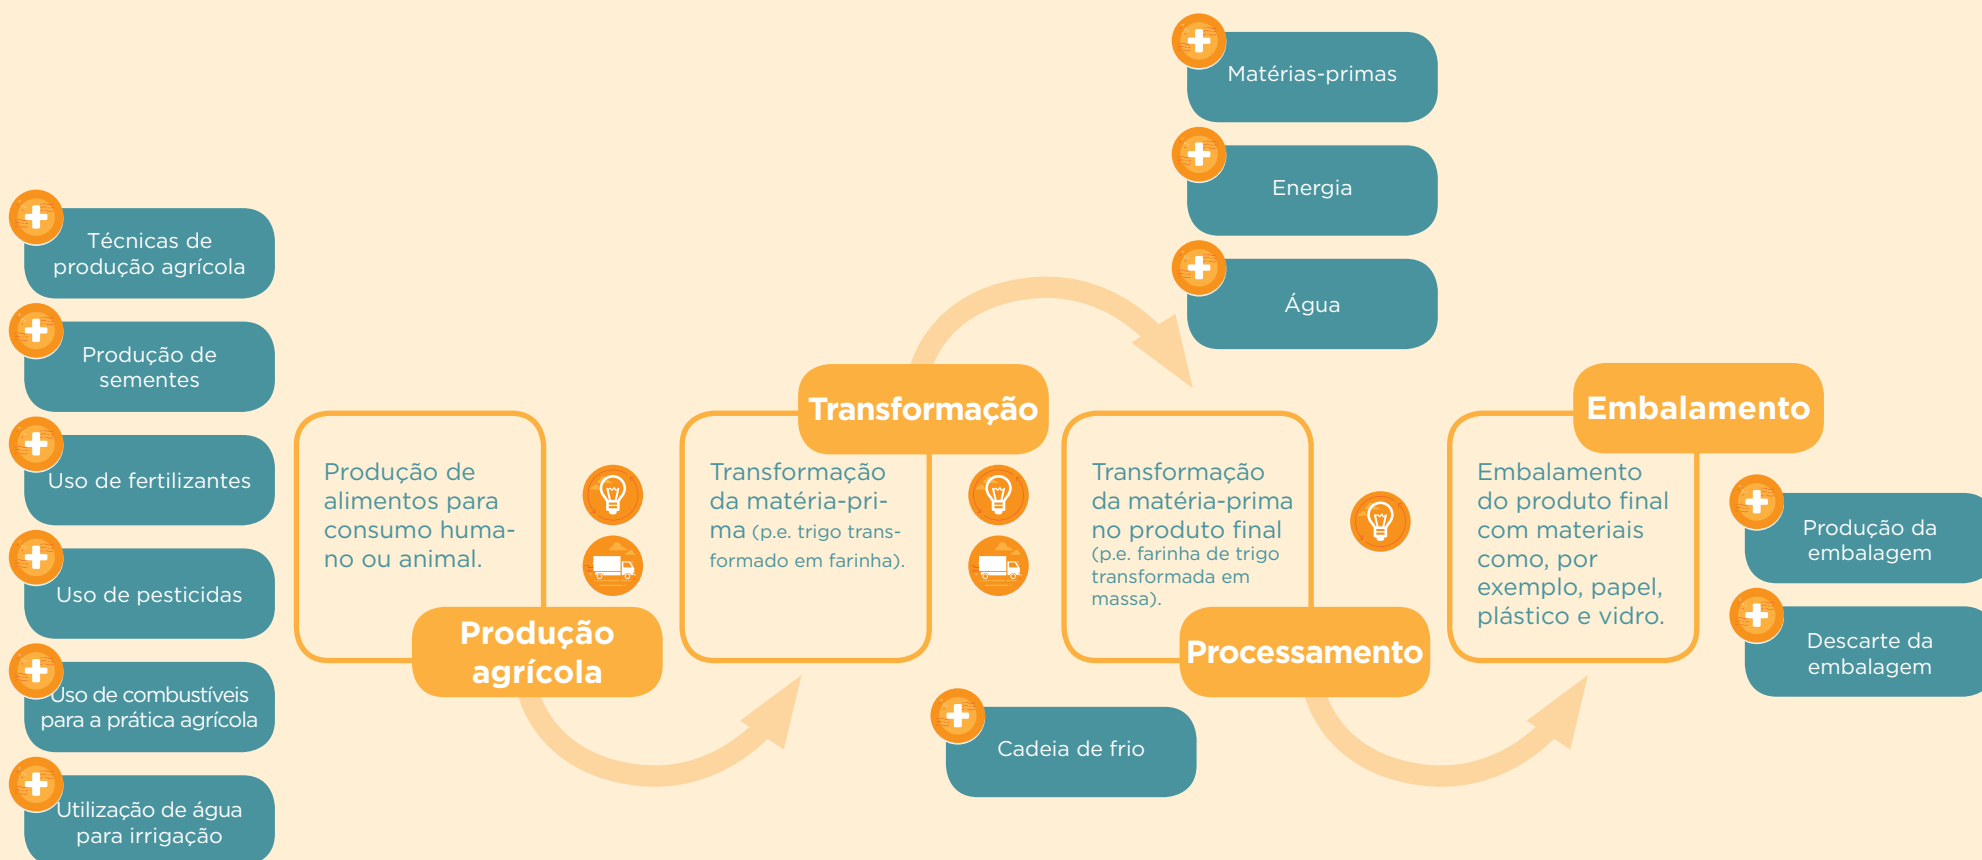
Técnicas de produção agrícola

Produção de sementes

Uso de fertilizantes

Uso de pesticidas

Uso de combustíveis para a prática agrícola

Utilização de água para irrigação

Produção de alimentos para consumo humano ou animal.

Produção agrícola

Transformação

Transformação da matéria-prima (p.e. trigo transformado em farinha).

Cadeia de frio

Matérias-primas

Energia

Água

Transformação da matéria-prima no produto final (p.e. farinha de trigo transformada em massa).

Processamento

Embalamento

Embalamento do produto final com materiais como, por exemplo, papel, plástico e vidro.

Produção da embalagem

Descarte da embalagem